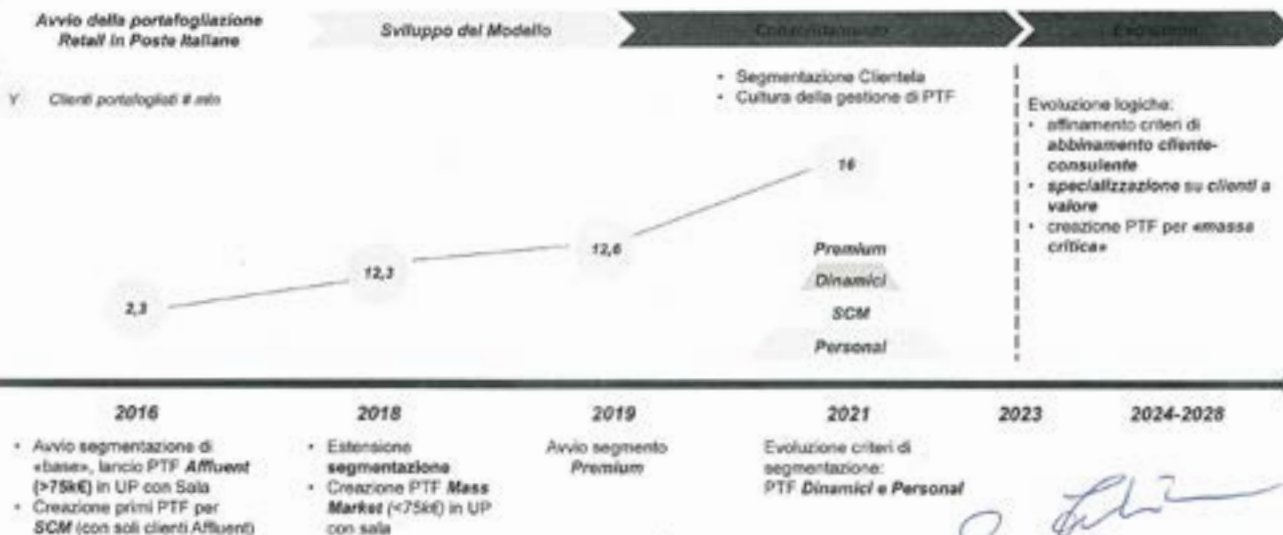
Avvio della portafogliazione Retail in Poste Italiane

Sviluppo del Modello

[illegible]

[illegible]

Y Clienti portafogliati # mln

• Segmentazione Clientela
• Cultura della gestione di PTF

Evoluzione logiche:
• affinamento criteri di **abbinamento cliente-consulente**
• **specializzazione** su **clienti a valore**
• creazione PTF per «massa critica»

2,3

12,3

12,6

16

Premium

Dinamici

SCM

Personal

2016

2018

2019

2021

2023

2024-2028

• Avvio segmentazione di «base», lancio PTF **Affluent** (>75k€) in UP con Sala
• Creazione primi PTF per **SCM** (con soli clienti Affluent)

• Estensione **segmentazione**
• Creazione PTF **Mass Market** (<75k€) in UP con sala

Avvio segmento **Premium**

Evoluzione criteri di segmentazione: PTF **Dinamici e Personal**